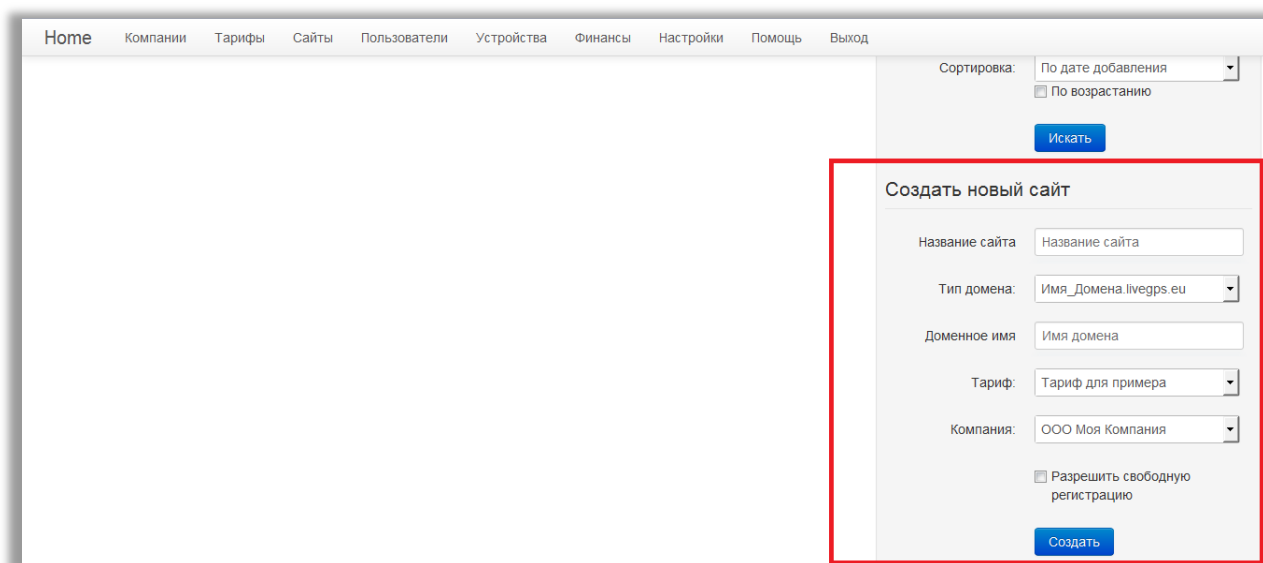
Home Компании Тарифы Сайты Пользователи Устройства Финансы Настройки Помощь Выход

Сортировка: По дате добавления
По возрастанию

Искать

Создать новый сайт

Название сайта Название сайта

Тип домена: Имя_Домена.livegps.eu

Доменное имя Имя домена

Тариф: Тариф для примера

Компания: ООО Моя Компания

Разрешить свободную регистрацию

Создать